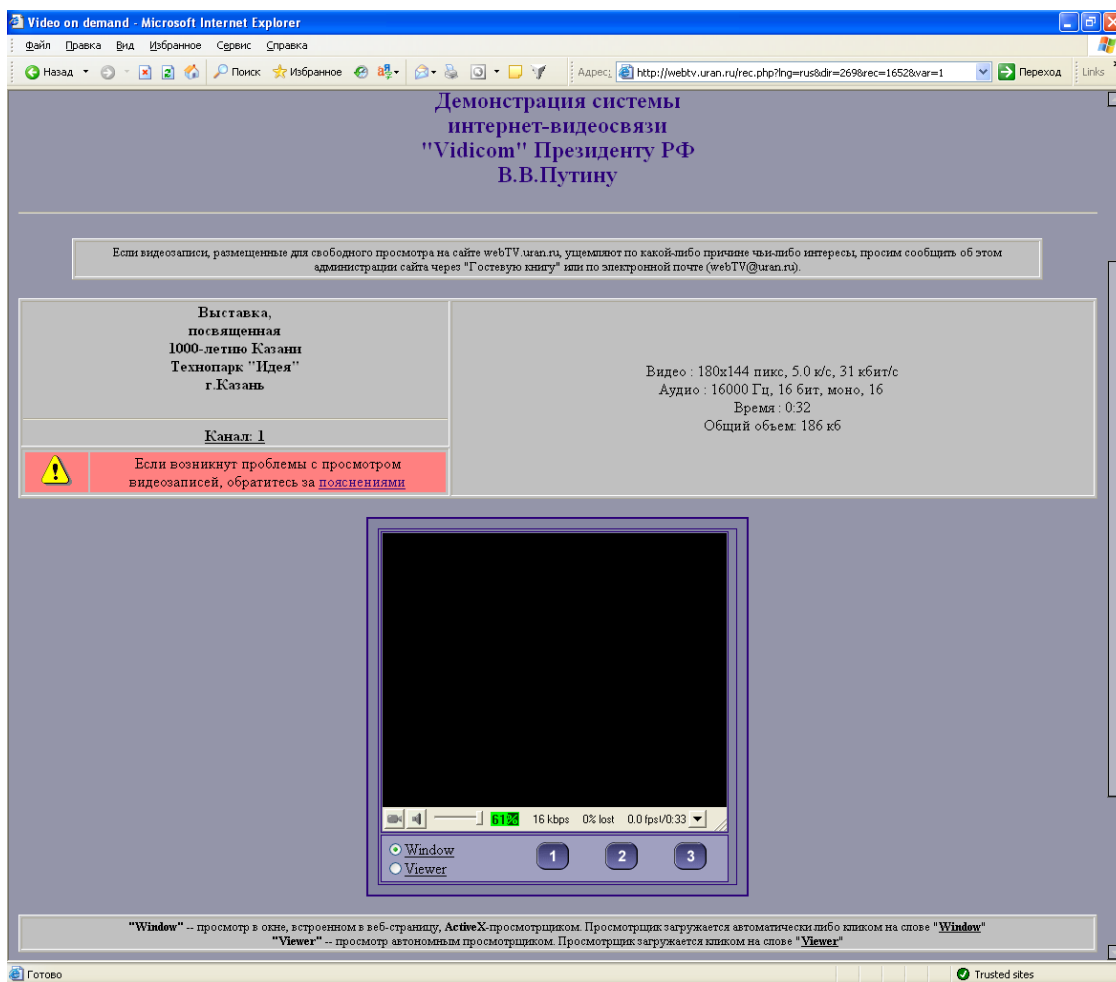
Video on demand - Microsoft Internet Explorer

Файл Правка Вид Избранное Сервис Справка

Назад Поиск Избранное Адрес http://webtv.uran.ru/rec.php?lng=rus&dir=269&rec=1652&var=1 Переход Links

Демонстрация системы
интернет-видеосвязи
"Vidicom" Президенту РФ
В.В.Путину

Если видеозаписи, размещенные для свободного просмотра на сайте webTV.uran.ru, ущемляют по какой-либо причине чьи-либо интересы, просим сообщить об этом администрации сайта через "Гостевую книгу" или по электронной почте (webTV@uran.ru).

Выставка,
посвященная
1000-летию Казани
Технопарк "Идея"
г.Казань

Канал: 1

Если возникнут проблемы с просмотром видеозаписей, обратитесь за пояснениями

Видео : 180x144 пикс, 5.0 к/с, 31 кбит/с
Аудио : 16000 Гц, 16 бит, моно, 16
Время : 0:32
Общий объем: 186 кб

61% 16 kbps 0% lost 0.0 fps 0:33

Window
Viewer
1 2 3

"Window" -- просмотр в окне, встроенном в веб-страницу, ActiveX-просмотрщиком. Просмотрщик загружается автоматически либо кликом на слове "Window"
"Viewer" -- просмотр автономным просмотрщиком. Просмотрщик загружается кликом на слове "Viewer"

Готово
Trusted sites